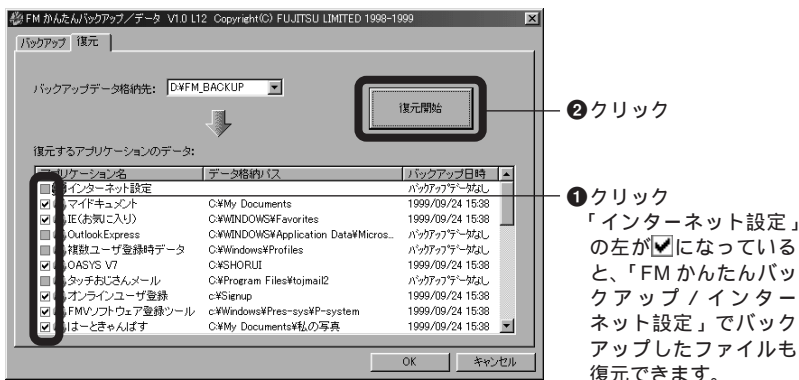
FM かんたんバックアップ／データ V1.0 L12 Copyright(C) FUJITSU LIMITED 1998-1999

バックアップ 復元

バックアップデータ格納先: D:¥FM_BACKUP

復元開始

❷クリック

復元するアプリケーションのデータ:

| アプリケーション名 | データ格納パス | バックアップ日時 |
|---|---|---|
| インターネット設定 | | バックアップデータなし |
| マイドキュメント | C:¥My Documents | 1999/09/24 15:38 |
| IE(お気に入り) | C:¥WINDOWS¥Favorites | 1999/09/24 15:38 |
| OutlookExpress | C:¥WINDOWS¥Application Data¥Micros... | バックアップデータなし |
| 複数ユーザ登録時データ | C:¥Windows¥Profiles | バックアップデータなし |
| OASYS V7 | C:¥SHORUI | 1999/09/24 15:38 |
| タッチおじさんメール | C:¥Program Files¥tojmail2 | バックアップデータなし |
| オンラインユーザ登録 | c:¥Signup | 1999/09/24 15:38 |
| FMVソフトウェア登録ツール | c:¥Windows¥Pres-sys¥P-system | 1999/09/24 15:38 |
| はーときゃんばす | C:¥My Documents¥私の写真 | 1999/09/24 15:38 |

OK キャンセル

❶クリック
「インターネット設定」の左が☑になっていると、「FM かんたんバックアップ / インターネット設定」でバックアップしたファイルも復元できます。